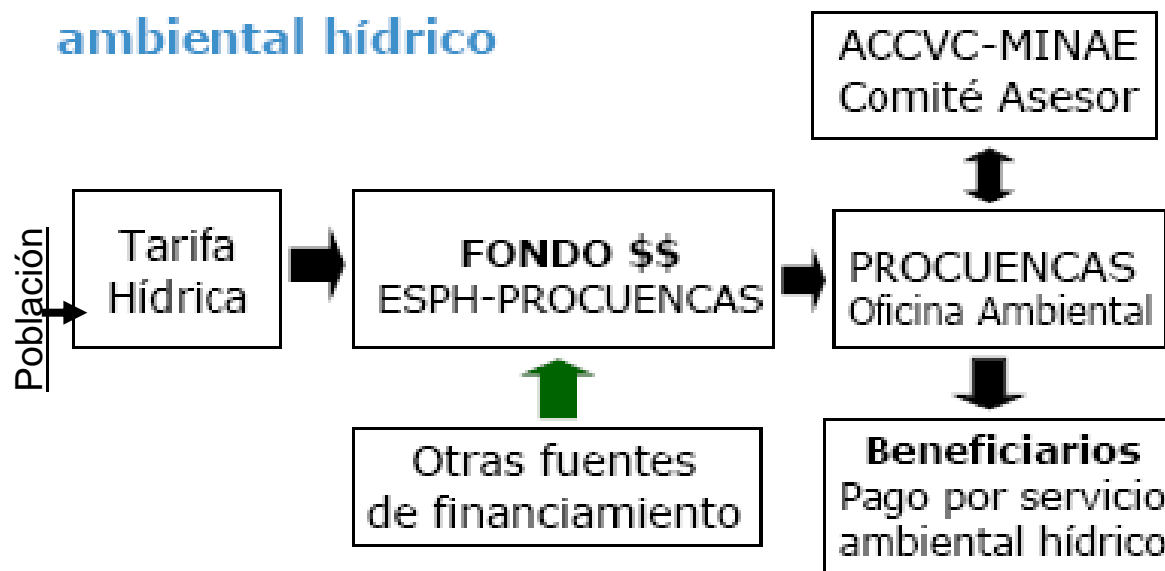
ambiental hídrico

ACCVC-MINAE
Comité Asesor

Población

Tarifa Hídrica

FONDO $$
ESPH-PROCUENCAS

PROCUENCAS
Oficina Ambiental

Otras fuentes de financiamiento

Beneficiarios
Pago por servicio ambiental hídrico